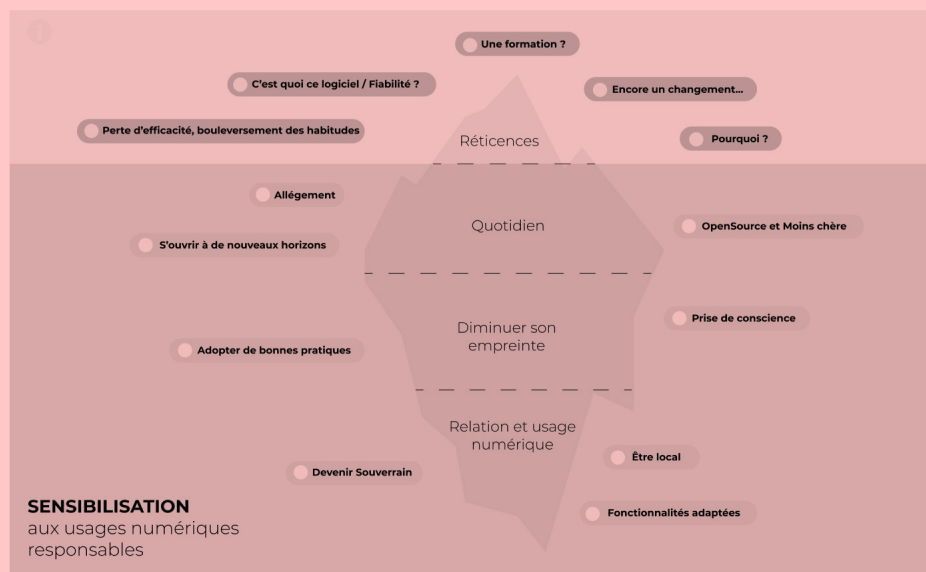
Une formation ?

C'est quoi ce logiciel / Fiabilité ?

Encore un changement…

Perte d'efficacité, bouleversement des habitudes

Réticences

Pourquoi ?

Allégement

Quotidien

OpenSource et Moins chère

S'ouvrir à de nouveaux horizons

Diminuer son empreinte

Prise de conscience

Adopter de bonnes pratiques

Relation et usage numérique

Être local

Devenir Souverrain

Fonctionnalités adaptées

SENSIBILISATION
aux usages numériques responsables